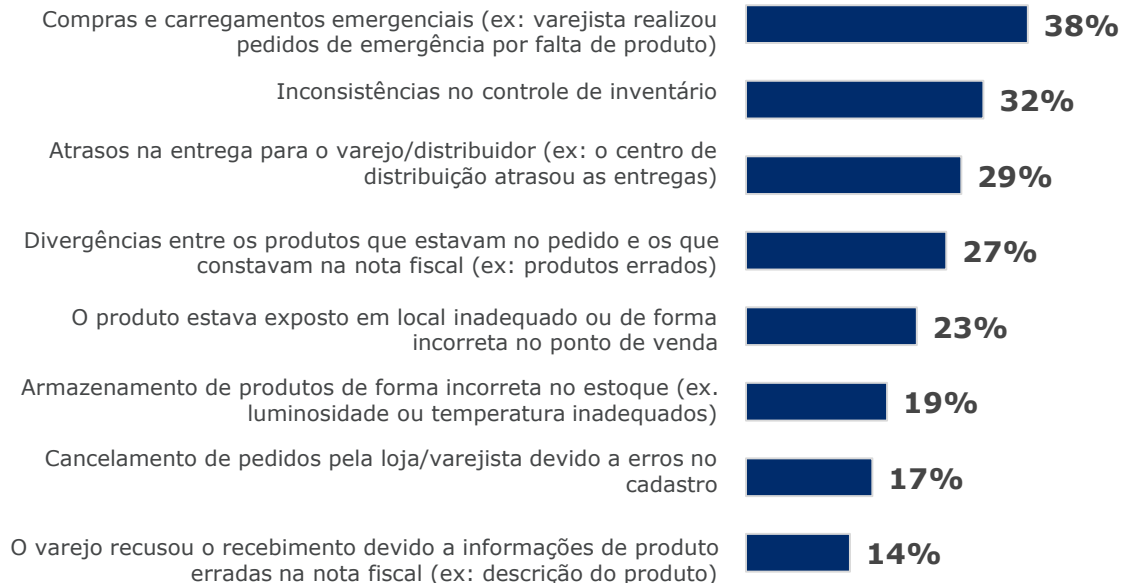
Compras e carregamentos emergenciais (ex: varejista realizou pedidos de emergência por falta de produto) 38%

Inconsistências no controle de inventário 32%

Atrasos na entrega para o varejo/distribuidor (ex: o centro de distribuição atrasou as entregas) 29%

Divergências entre os produtos que estavam no pedido e os que constavam na nota fiscal (ex: produtos errados) 27%

O produto estava exposto em local inadequado ou de forma incorreta no ponto de venda 23%

Armazenamento de produtos de forma incorreta no estoque (ex. luminosidade ou temperatura inadequados) 19%

Cancelamento de pedidos pela loja/varejista devido a erros no cadastro 17%

O varejo recusou o recebimento devido a informações de produto erradas na nota fiscal (ex: descrição do produto) 14%